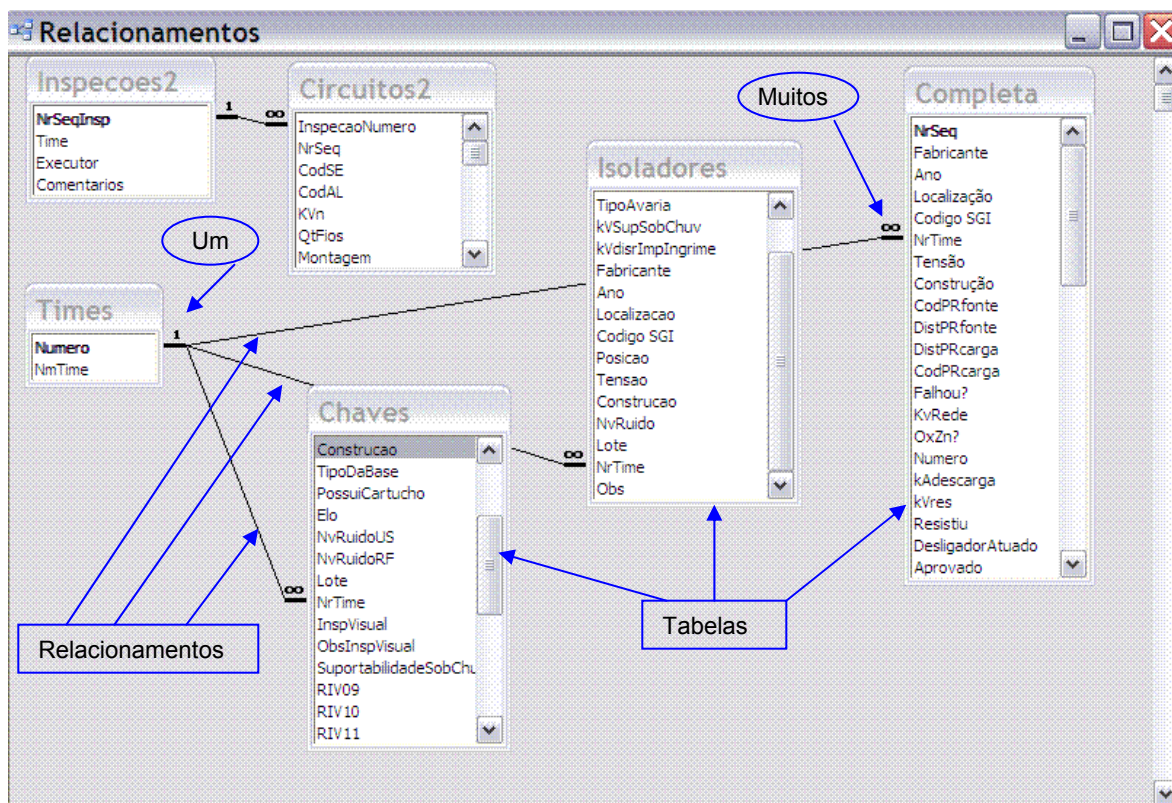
Relacionamentos

Inspecoes2
NrSeqInsp
Time
Executor
Comentarios

1 ∞

Circuitos2
InspecaoNumero
NrSeq
CodSE
CodAL
KVn
QtFios
Montagem

Muitos

Completa
NrSeq
Fabricante
Ano
Localização
Codigo SGI
NrTime
Tensão
Construção
CodPRfonte
DistPRfonte
DistPRcarga
CodPRcarga
Falhou?
KvRede
OxZn?
Numero
kAdescarga
kVres
Resistiu
DesligadorAtuado
Aprovado

Isoladores
TipoAvaria
kVSupSobChuv
kVdisrImpIngrime
Fabricante
Ano
Localizacao
Codigo SGI
Posicao
Tensao
Construcao
NvRuido
Lote
NrTime
Obs

∞

Um

Times
Numero
NmTime

1

Chaves
Construcao
TipoDaBase
PossuiCartucho
Elo
NvRuidoUS
NvRuidoRF
Lote
NrTime
InspVisual
ObsInspVisual
SuportabilidadeSobChu
RIV09
RIV10
RIV11

∞

∞

Relacionamentos

Tabelas